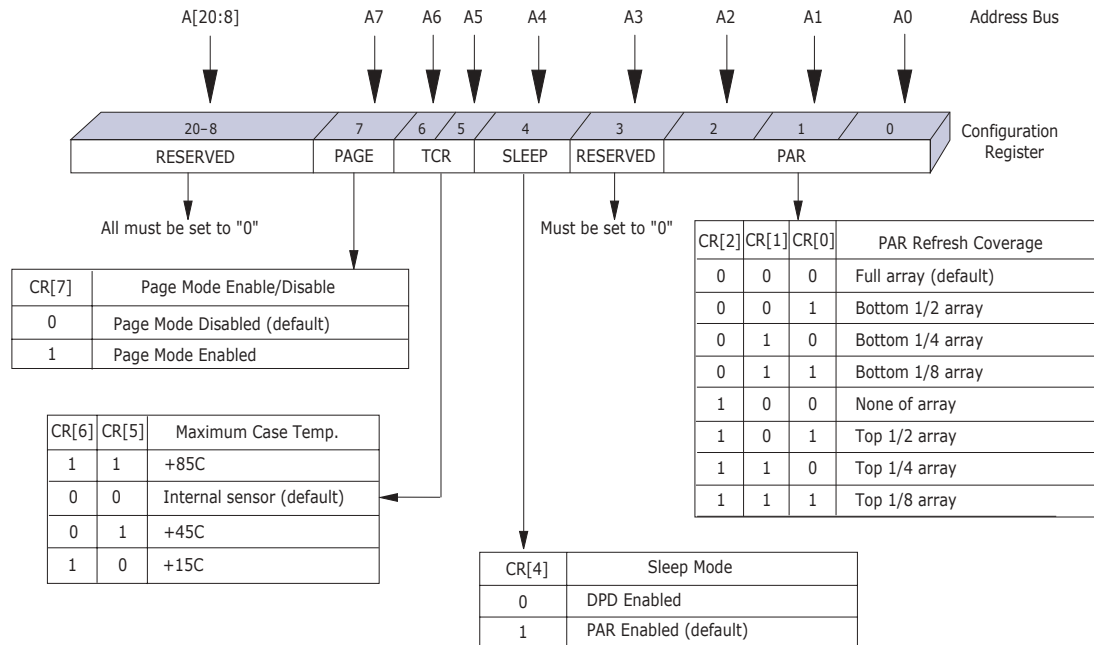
A[20:8] A7 A6 A5 A4 A3 A2 A1 A0 Address Bus

20–8 7 6 5 4 3 2 1 0

RESERVED PAGE TCR SLEEP RESERVED PAR

Configuration Register

All must be set to "0"

Must be set to "0"

| CR[2] | CR[1] | CR[0] | PAR Refresh Coverage |
|---|---|---|---|
| 0 | 0 | 0 | Full array (default) |
| 0 | 0 | 1 | Bottom 1/2 array |
| 0 | 1 | 0 | Bottom 1/4 array |
| 0 | 1 | 1 | Bottom 1/8 array |
| 1 | 0 | 0 | None of array |
| 1 | 0 | 1 | Top 1/2 array |
| 1 | 1 | 0 | Top 1/4 array |
| 1 | 1 | 1 | Top 1/8 array |

| CR[7] | Page Mode Enable/Disable |
|---|---|
| 0 | Page Mode Disabled (default) |
| 1 | Page Mode Enabled |

| CR[6] | CR[5] | Maximum Case Temp. |
|---|---|---|
| 1 | 1 | +85C |
| 0 | 0 | Internal sensor (default) |
| 0 | 1 | +45C |
| 1 | 0 | +15C |

| CR[4] | Sleep Mode |
|---|---|
| 0 | DPD Enabled |
| 1 | PAR Enabled (default) |